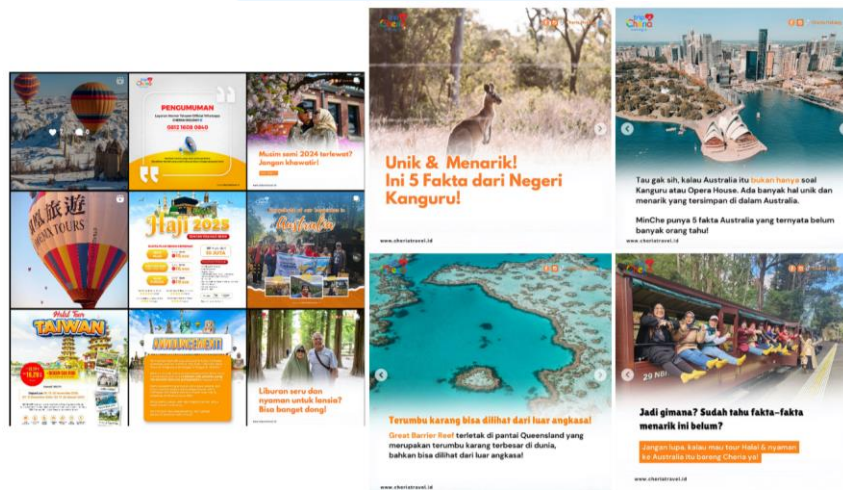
PENGUMUMAN

0812 1650 0840

Musim semi 2024 terlewat? Jangan khawatir!

旅遊

TOURS

Haji 2025

Australia

Halal Tour TAIWAN

ANNOUNCEMENT

Liburan seru dan nyaman untuk lansia? Bisa banget dong!

Unik & Menarik! Ini 5 Fakta dari Negeri Kanguru!

www.cheriatravel.id

Tau gak sih, kalau Australia itu bukan hanya soal Kanguru atau Opera House. Ada banyak hal unik dan menarik yang tersimpan di dalam Australia.

MinChe punya 5 fakta Australia yang ternyata belum banyak orang tahu!

www.cheriatravel.id

Terumbu karang bisa dilihat dari luar angkasa!

Great Barrier Reef terletak di pantai Queensland yang merupakan terumbu karang terbesar di dunia, bahkan bisa dilihat dari luar angkasa!

www.cheriatravel.id

Jadi gimana? Sudah tahu fakta-fakta menarik ini belum?

Jangan lupa, kalau mau tour Halal & nyaman ke Australia itu bareng Cheria ya!

www.cheriatravel.id